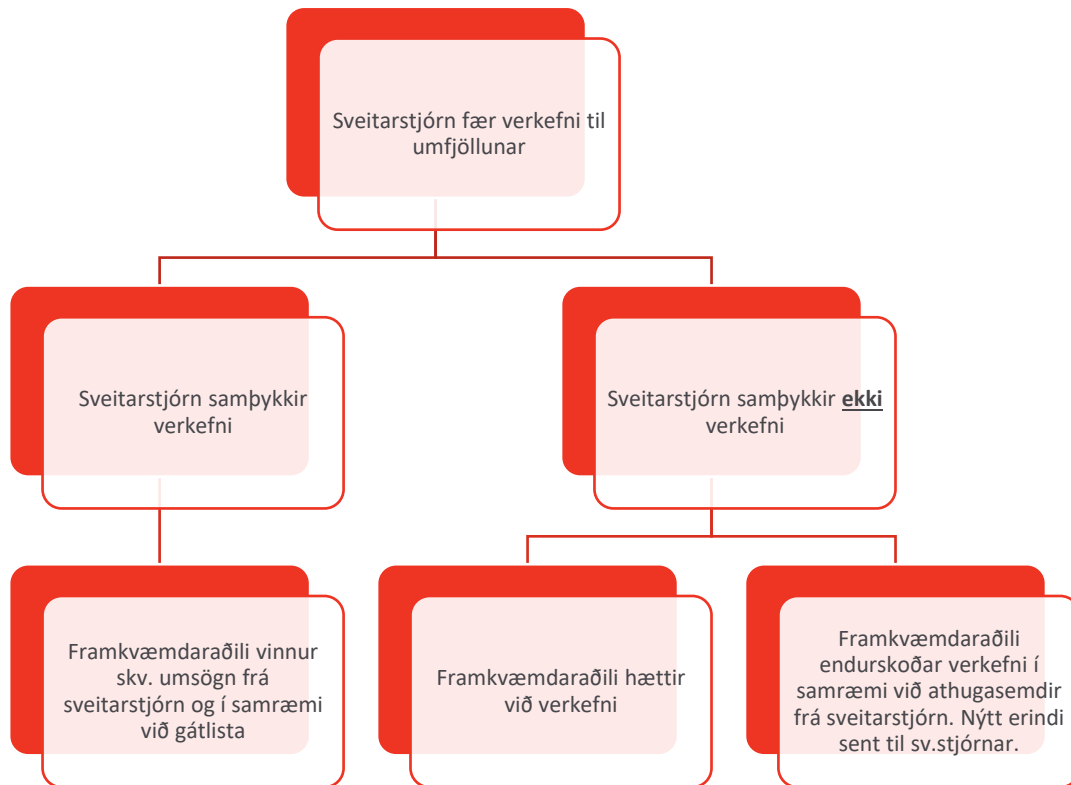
Sveitarstjórn fær verkefni til umfjöllunar

Sveitarstjórn samþykkir verkefni

Sveitarstjórn samþykkir **ekki** verkefni

Framkvæmdaraðili vinnur skv. umsögn frá sveitarstjórn og í samræmi við gátlista

Framkvæmdaraðili hættir við verkefni

Framkvæmdaraðili endurskoðar verkefni í samræmi við athugasemdir frá sveitarstjórn. Nýtt erindi sent til sv.stjórnar.